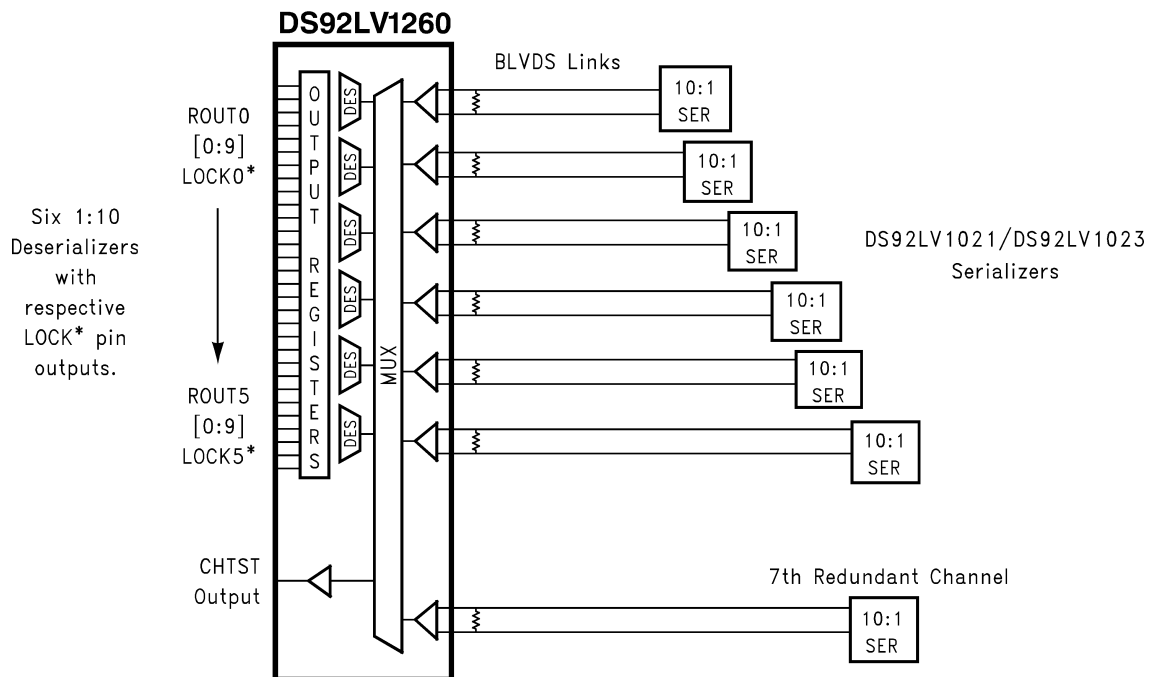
DS92LV1260

Six 1:10 Deserializers with respective LOCK* pin outputs.

ROUT0
[0:9]
LOCK0*

ROUT5
[0:9]
LOCK5*

OUTPUT REGISTERS

DES
DES
DES
DES
DES
DES

MUX

CHTST
Output

BLVDS Links

10:1
SER

10:1
SER

10:1
SER

10:1
SER

10:1
SER

10:1
SER

DS92LV1021/DS92LV1023
Serializers

7th Redundant Channel

10:1
SER